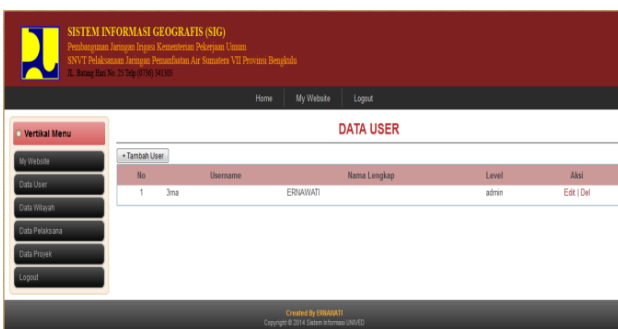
SISTEM INFORMASI GEOGRAFIS (SIG)
Pembangunan Jaringan Irigasi Kementerian Pekerjaan Umum
SNVT Pelaksanaan Jaringan Pemanfaatan Air Sumatera VII Provinsi Bengkulu
Jl. Batang Hari No. 25 Telp (0736) 341305

Home My Website Logout

Vertikal Menu
My Website
Data User
Data Wilayah
Data Pelaksana
Data Proyek
Logout

DATA USER

+ Tambah User

| No | Username | Nama Lengkap | Level | Aksi |
|---|---|---|---|---|
| 1 | 3rna | ERNAWATI | admin | Edit \| Del |

Created By ERNAWATI
Copyright © 2014 Sistem Informasi UNIVED